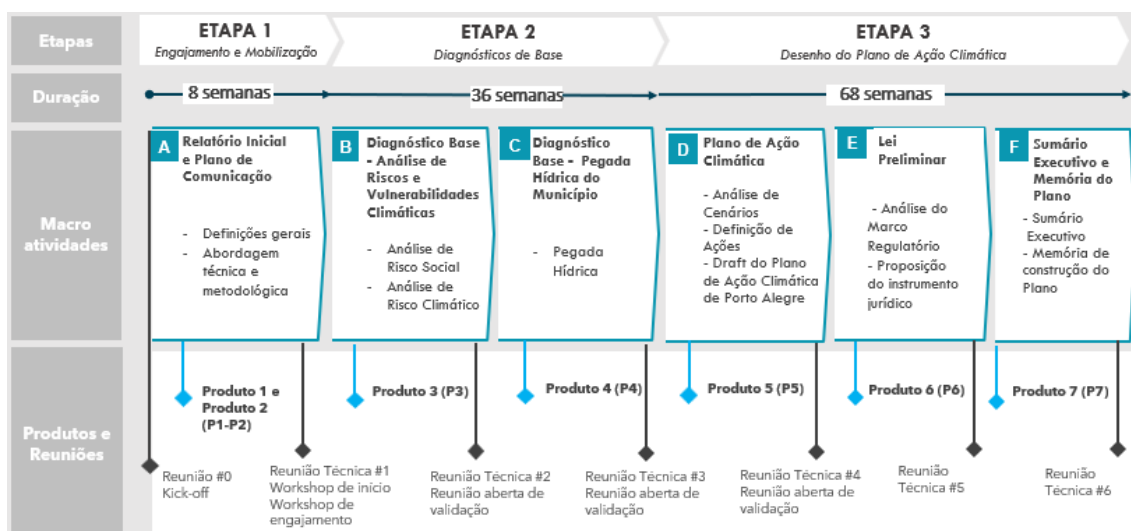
Etapas

ETAPA 1
Engajamento e Mobilização

ETAPA 2
Diagnósticos de Base

ETAPA 3
Desenho do Plano de Ação Climática

Duração

8 semanas

36 semanas

68 semanas

Macro atividades

A Relatório Inicial e Plano de Comunicação

- Definições gerais
- Abordagem técnica e metodológica

B Diagnóstico Base - Análise de Riscos e Vulnerabilidades Climáticas

- Análise de Risco Social
- Análise de Risco Climático

C Diagnóstico Base - Pegada Hídrica do Município

- Pegada Hídrica

D Plano de Ação Climática

- Análise de Cenários
- Definição de Ações
- Draft do Plano de Ação Climática de Porto Alegre

E Lei Preliminar

- Análise do Marco Regulatório
- Proposição do instrumento jurídico

F Sumário Executivo e Memória do Plano

- Sumário Executivo
- Memória de construção do Plano

Produtos e Reuniões

Produto 1 e Produto 2 (P1-P2)

Produto 3 (P3)

Produto 4 (P4)

Produto 5 (P5)

Produto 6 (P6)

Produto 7 (P7)

Reunião #0
Kick-off

Reunião Técnica #1
Workshop de início
Workshop de engajamento

Reunião Técnica #2
Reunião aberta de validação

Reunião Técnica #3
Reunião aberta de validação

Reunião Técnica #4
Reunião aberta de validação

Reunião Técnica #5

Reunião Técnica #6